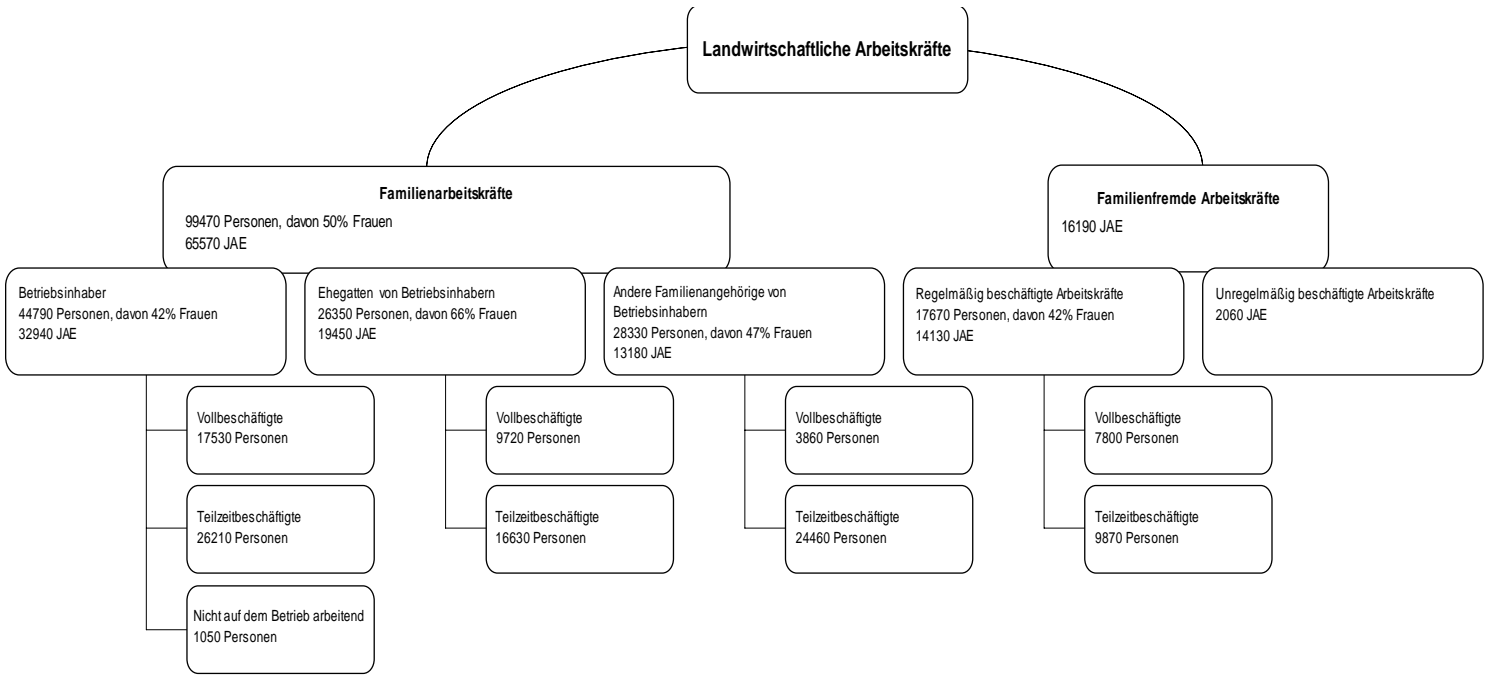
Landwirtschaftliche Arbeitskräfte

Familienarbeitskräfte
99470 Personen, davon 50% Frauen
65570 JAE

Familienfremde Arbeitskräfte
16190 JAE

Betriebsinhaber
44790 Personen, davon 42% Frauen
32940 JAE

Vollbeschäftigte
17530 Personen

Teilzeitbeschäftigte
26210 Personen

Nicht auf dem Betrieb arbeitend
1050 Personen

Ehegatten von Betriebsinhabern
26350 Personen, davon 66% Frauen
19450 JAE

Vollbeschäftigte
9720 Personen

Teilzeitbeschäftigte
16630 Personen

Andere Familienangehörige von Betriebsinhabern
28330 Personen, davon 47% Frauen
13180 JAE

Vollbeschäftigte
3860 Personen

Teilzeitbeschäftigte
24460 Personen

Regelmäßig beschäftigte Arbeitskräfte
17670 Personen, davon 42% Frauen
14130 JAE

Vollbeschäftigte
7800 Personen

Teilzeitbeschäftigte
9870 Personen

Unregelmäßig beschäftigte Arbeitskräfte
2060 JAE